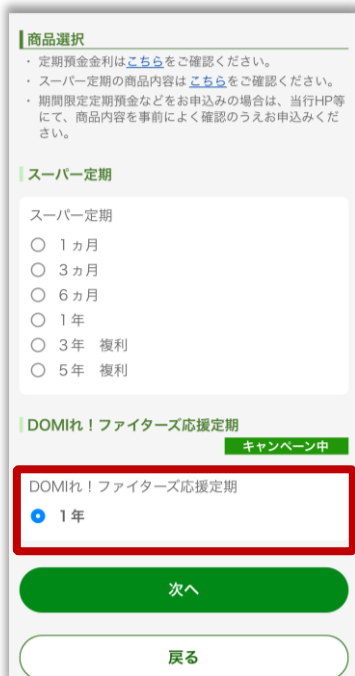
商品選択

・定期預金金利はこちらをご確認ください。
・スーパー定期の商品内容はこちらをご確認ください。
・期間限定定期預金などをお申込みの場合は、当行HP等にて、商品内容を事前によく確認のうえお申込みください。

スーパー定期

スーパー定期
1ヵ月
3ヵ月
6ヵ月
1年
3年　複利
5年　複利

DOMIれ！ファイターズ応援定期

キャンペーン中

DOMIれ！ファイターズ応援定期
1年

次へ

戻る